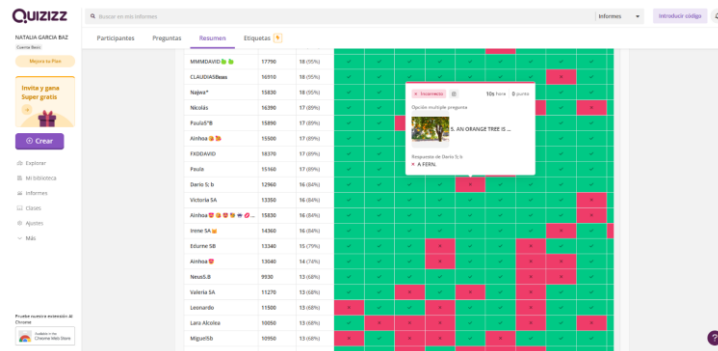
QUIZIZZ

Buscar en mis informes

Informes

Introducir código

NATALIA GARCIA BAZ
Cuenta Basic

Mejorar tu Plan

Invita y gana Super gratis

Crear

Explorar
Mi biblioteca
Informes
Clases
Ajustes
Más

Prueba nuestra extensión de Chrome

Available in the Chrome Web Store

Participantes
Preguntas
Resumen
Etiquetas

| | | |
|---|---|---|
| MMMDAVID | 17790 | 18 (95%) |
| CLAUDIA | 16910 | 18 (95%) |
| Najwa* | 15830 | 18 (95%) |
| Nicolás | 16390 | 17 (89%) |
| Paula5ºB | 15890 | 17 (89%) |
| Ainhoa | 15500 | 17 (89%) |
| FXXDAVID | 16370 | 17 (89%) |
| Paula | 15160 | 17 (89%) |
| Dario 5: b | 12960 | 16 (84%) |
| Victoria 5A | 13350 | 16 (84%) |
| Ainhoa | 15830 | 16 (84%) |
| Irene 5A | 14360 | 16 (84%) |
| Eduarne 5B | 13340 | 15 (79%) |
| Ainhoa | 13040 | 14 (74%) |
| Neus5.B | 9930 | 13 (68%) |
| Valeria 5A | 11270 | 13 (68%) |
| Leonardo | 11500 | 13 (68%) |
| Lara Alcoba | 10050 | 13 (68%) |
| MiguelSb | 10950 | 13 (68%) |

Incorrecto
10s hora 0 punto
Opción múltiple pregunta
5. AN ORANGE TREE IS ...
Respuesta de Dario 5: b
A FERN